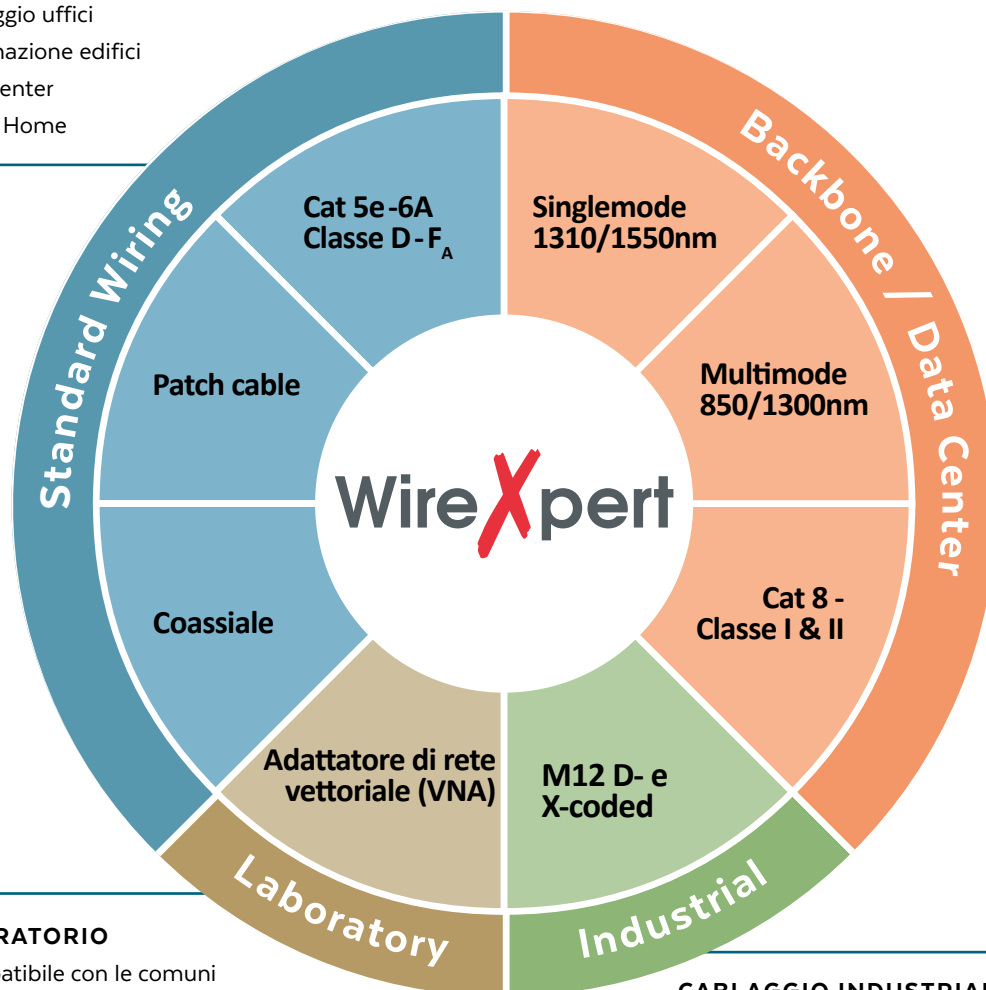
ggio uffici
nazione edifici
enter
Home

Standard Wiring

Backbone / Data Center

Cat 5e -6A
Classe D - $F_A$

Singlemode
1310/1550nm

Patch cable

Multimode
850/1300nm

WireXpert

Coassiale

Cat 8 -
Classe I & II

Adattatore di rete
vettoriale (VNA)

M12 D- e
X-coded

Laboratory

Industrial

RATORIO
atibile con le comuni

CABLAGGIO INDUSTRIAL